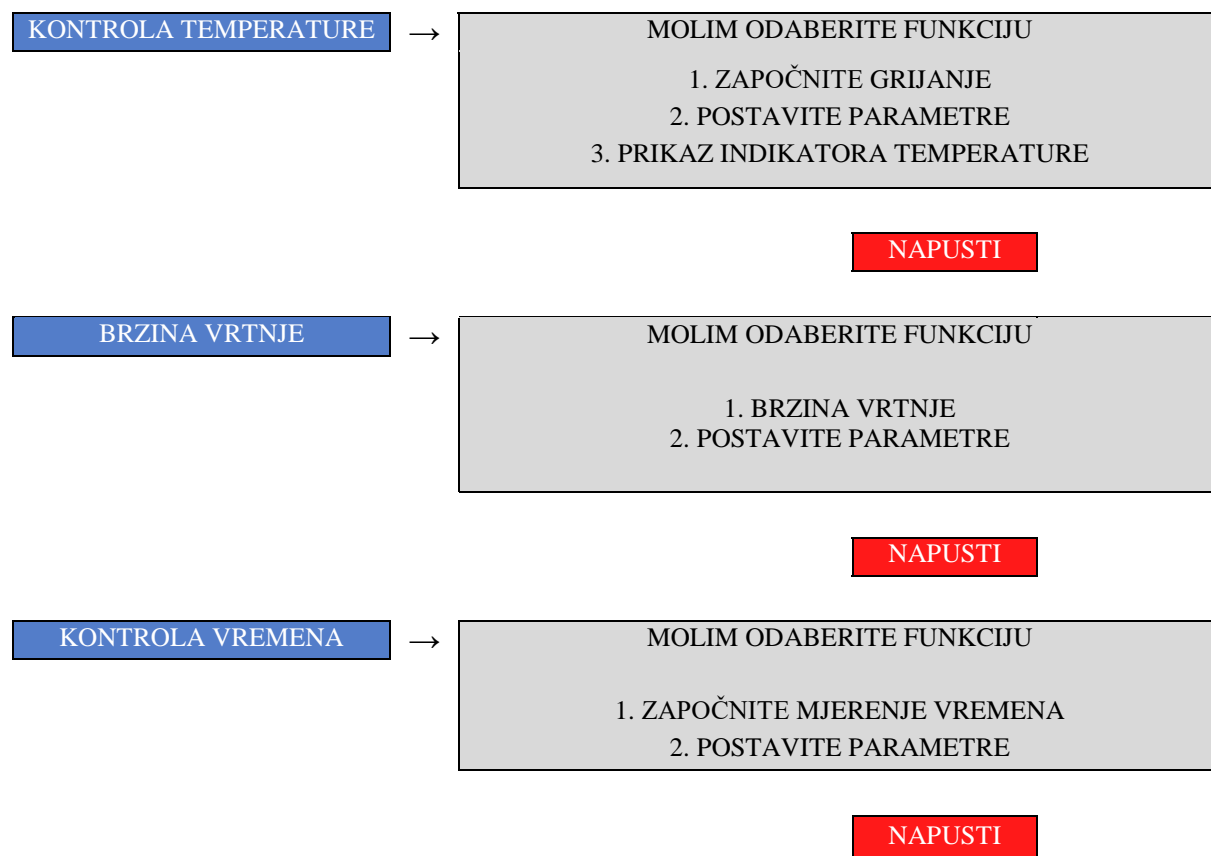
KONTROLA TEMPERATURE →

MOLIM ODABERITE FUNKCIJU

1. ZAPOČNITE GRIJANJE
2. POSTAVITE PARAMETRE
3. PRIKAZ INDIKATORA TEMPERATURE

NAPUSTI

BRZINA VRTNJE →

MOLIM ODABERITE FUNKCIJU

1. BRZINA VRTNJE
2. POSTAVITE PARAMETRE

NAPUSTI

KONTROLA VREMENA →

MOLIM ODABERITE FUNKCIJU

1. ZAPOČNITE MJERENJE VREMENA
2. POSTAVITE PARAMETRE

NAPUSTI